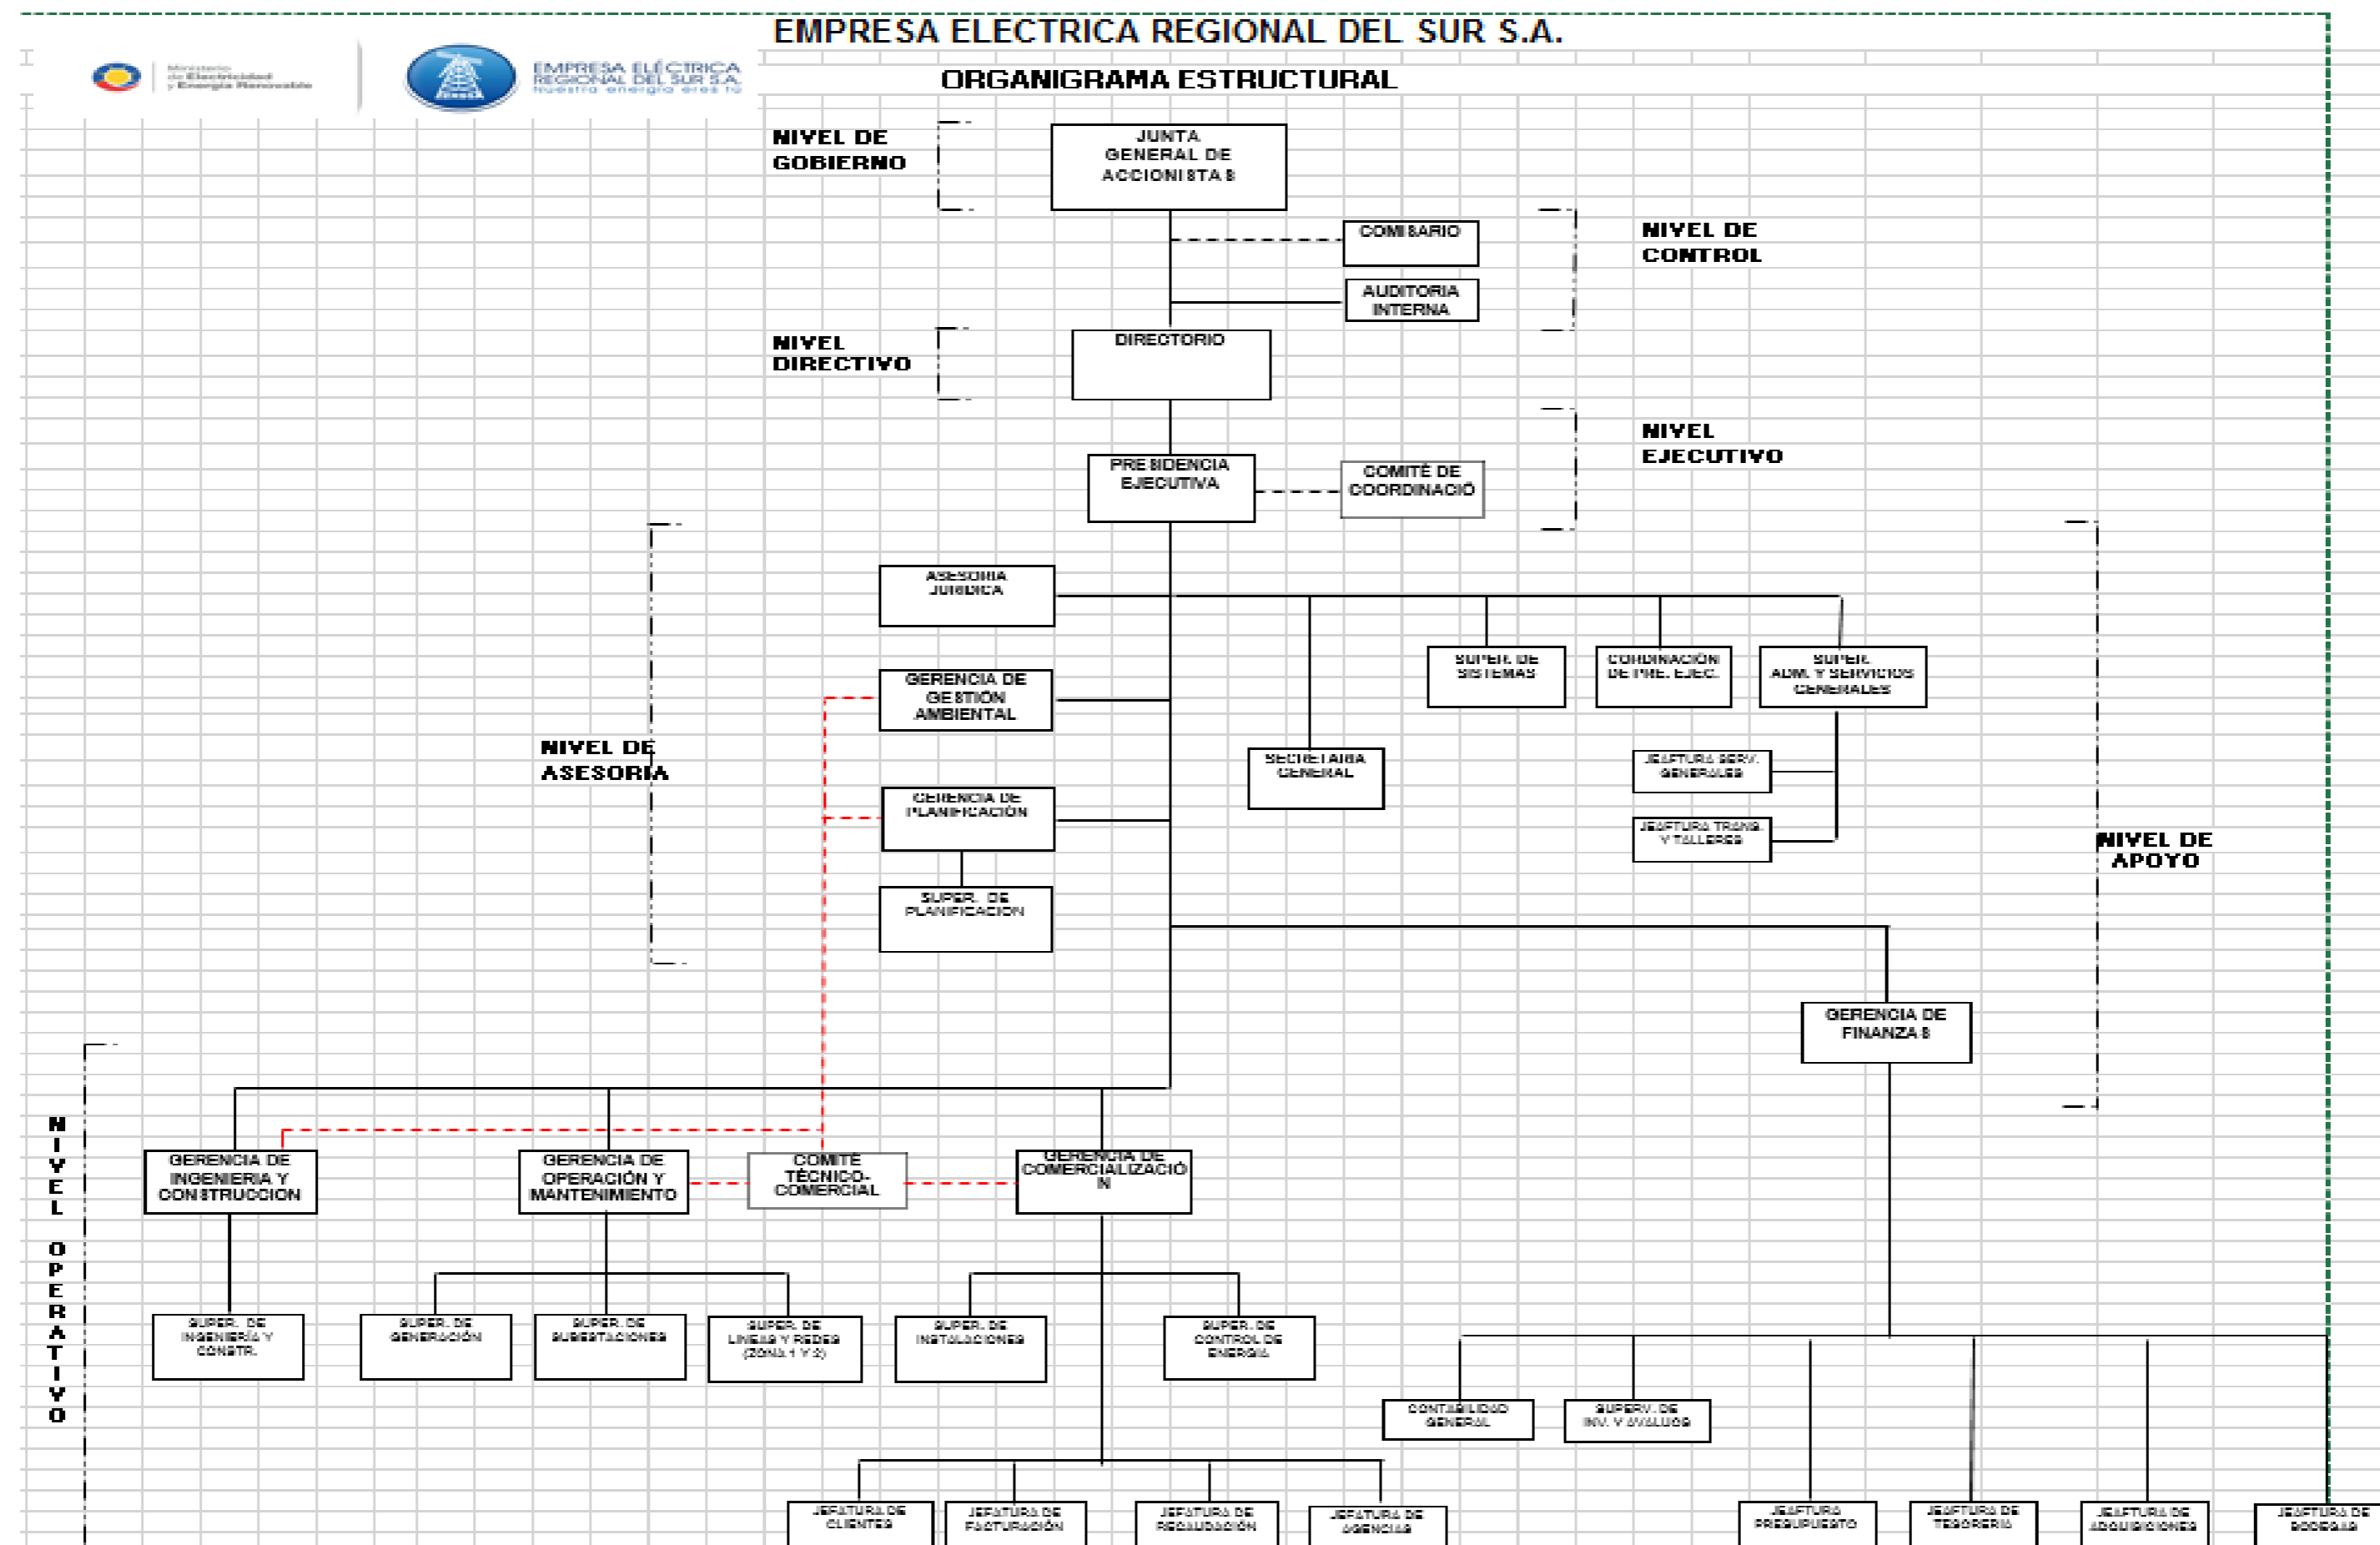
Ministerio de Electricidad y Energía Renovable

EMPRESA ELÉCTRICA REGIONAL DEL SUR S.A. nuestra energía eres tú

EMPRESA ELECTRICA REGIONAL DEL SUR S.A.

ORGANIGRAMA ESTRUCTURAL

NIVEL DE GOBIERNO

JUNTA GENERAL DE ACCIONISTAS

COMISARIO

AUDITORIA INTERNA

NIVEL DE CONTROL

NIVEL DIRECTIVO

DIRECTORIO

NIVEL EJECUTIVO

PRESIDENCIA EJECUTIVA

COMITÉ DE COORDINACIÓ

ASESORIA JURIDICA

SUPER. DE SISTEMAS

CORDINACIÓN DE PRE. EJEC.

SUPER. ADM. Y SERVICIOS GENERALES

GERENCIA DE GESTIÓN AMBIENTAL

NIVEL DE ASESORIA

SECRETARIA GENERAL

JEAFTURA SERV. GENERALES

GERENCIA DE PLANIFICACIÓN

JEAFTURA TRANS. Y TALLERES

NIVEL DE APOYO

SUPER. DE PLANIFICACION

GERENCIA DE FINANZAS

NIVEL OPERATIVO

GERENCIA DE INGENIERIA Y CONSTRUCCION

GERENCIA DE OPERACIÓN Y MANTENIMIENTO

COMITE TÉCNICO-COMERCIAL

GERENCIA DE COMERCIALIZACIÓN

SUPER. DE INGENIERÍA Y CONSTR.

SUPER. DE GENERACIÓN

SUPER. DE SUBESTACIONES

SUPER. DE LINEAS Y REDES (ZONA 1 Y 2)

SUPER. DE INSTALACIONES

SUPER. DE CONTROL DE ENERGIA

CONTABILIDAD GENERAL

SUPERV. DE INV. Y AVALUOS

JEFATURA DE CLIENTES

JEFATURA DE FACTURACIÓN

JEFATURA DE RECAUDACIÓN

JEFATURA DE AGENCIAS

JEAFTURA PRESUPUESTO

JEAFTURA DE TESORERIA

JEAFTURA DE ADQUISICIONES

JEAFTURA DE BODEGAS